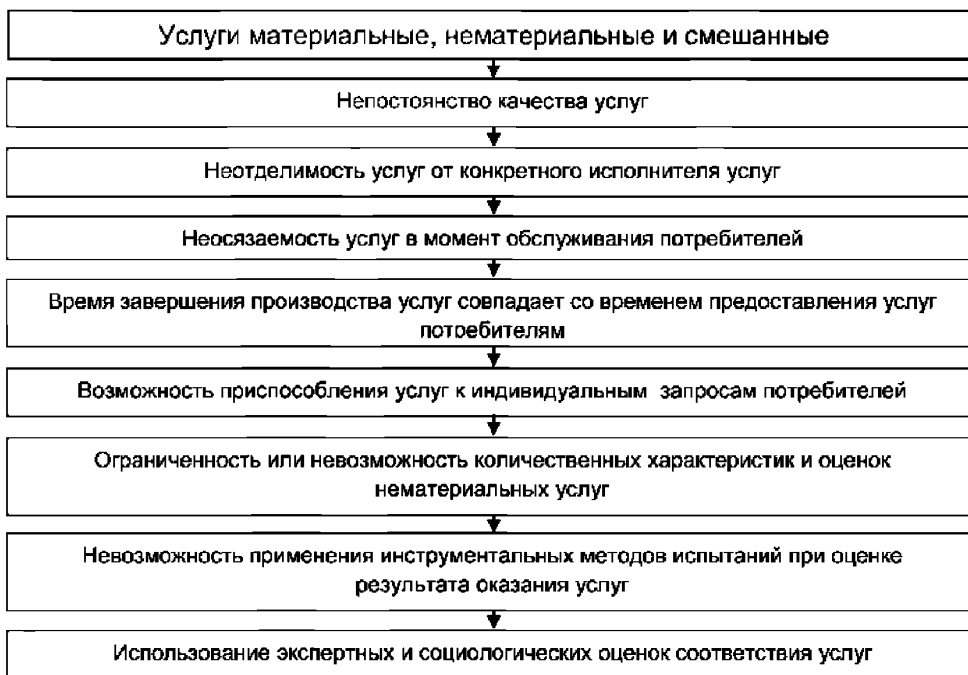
Услуги материальные, нематериальные и смешанные

Непостоянство качества услуг

Неотделимость услуг от конкретного исполнителя услуг

Неосязаемость услуг в момент обслуживания потребителей

Время завершения производства услуг совпадает со временем предоставления услуг потоебителям

Возможность приспособления услуг к индивидуальным запросам потребителей

Ограниченность или невозможность количественных характеристик и оценок нематериальных услуг

Невозможность применения инструментальных методов испытаний при оценке результата оказания услуг

Использование экспертных и социологических оценок соответствия услуг